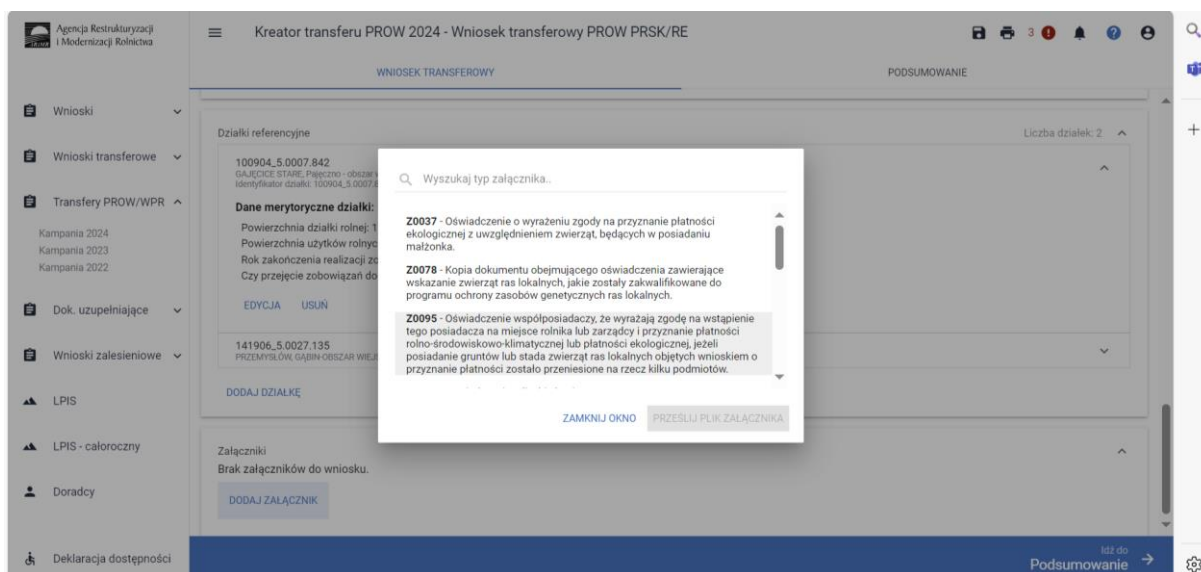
Agencja Restrukturyzacji i Modernizacji Rolnictwa

Kreator transferu PROW 2024 - Wniosek transferowy PROW PRSK/RE

3

WNIOSEK TRANSFEROWY

PODSUMOWANIE

Wnioski

Wnioski transferowe

Transfery PROW/WPR

Kampania 2024
Kampania 2023
Kampania 2022

Dok. uzupełniające

Wnioski zalesieniowe

LPIS

LPIS - całoroczny

Doradcy

Deklaracja dostępności

Działki referencyjne

Liczba działek: 2

100904_5.0007.842
GAJĘCICE STARE, Pajęczno - obszar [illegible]
Identyfikator działki: 100904_5.0007.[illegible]

Dane merytoryczne działki:

Powierzchnia działki rolnej: 1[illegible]
Powierzchnia użytków rolnyc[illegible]
Rok zakończenia realizacji zo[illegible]
Czy przejęcie zobowiązań do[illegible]

EDYCJA USUŃ

141906_5.0027.135
PRZEMYSŁÓW, GABIN-OBSZAR WIEJ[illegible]

DODAJ DZIAŁKĘ

Załączniki
Brak załączników do wniosku.

DODAJ ZAŁĄCZNIK

Idź do
Podsumowanie

Wyszukaj typ załącznika..

Z0037 - Oświadczenie o wyrażeniu zgody na przyznanie płatności ekologicznej z uwzględnieniem zwierząt, będących w posiadaniu małżonka.

Z0078 - Kopia dokumentu obejmującego oświadczenia zawierające wskazanie zwierząt ras lokalnych, jakie zostały zakwalifikowane do programu ochrony zasobów genetycznych ras lokalnych.

Z0095 - Oświadczenie współposiadaczy, że wyrażają zgodę na wstąpienie tego posiadacza na miejsce rolnika lub zarządcy i przyznanie płatności rolno-środowiskowo-klimatycznej lub płatności ekologicznej, jeżeli posiadanie gruntów lub stada zwierząt ras lokalnych objętych wnioskiem o przyznanie płatności zostało przeniesione na rzecz kilku podmiotów.

ZAMKNIJ OKNO

PRZEŚLIJ PLIK ZAŁĄCZNIKA